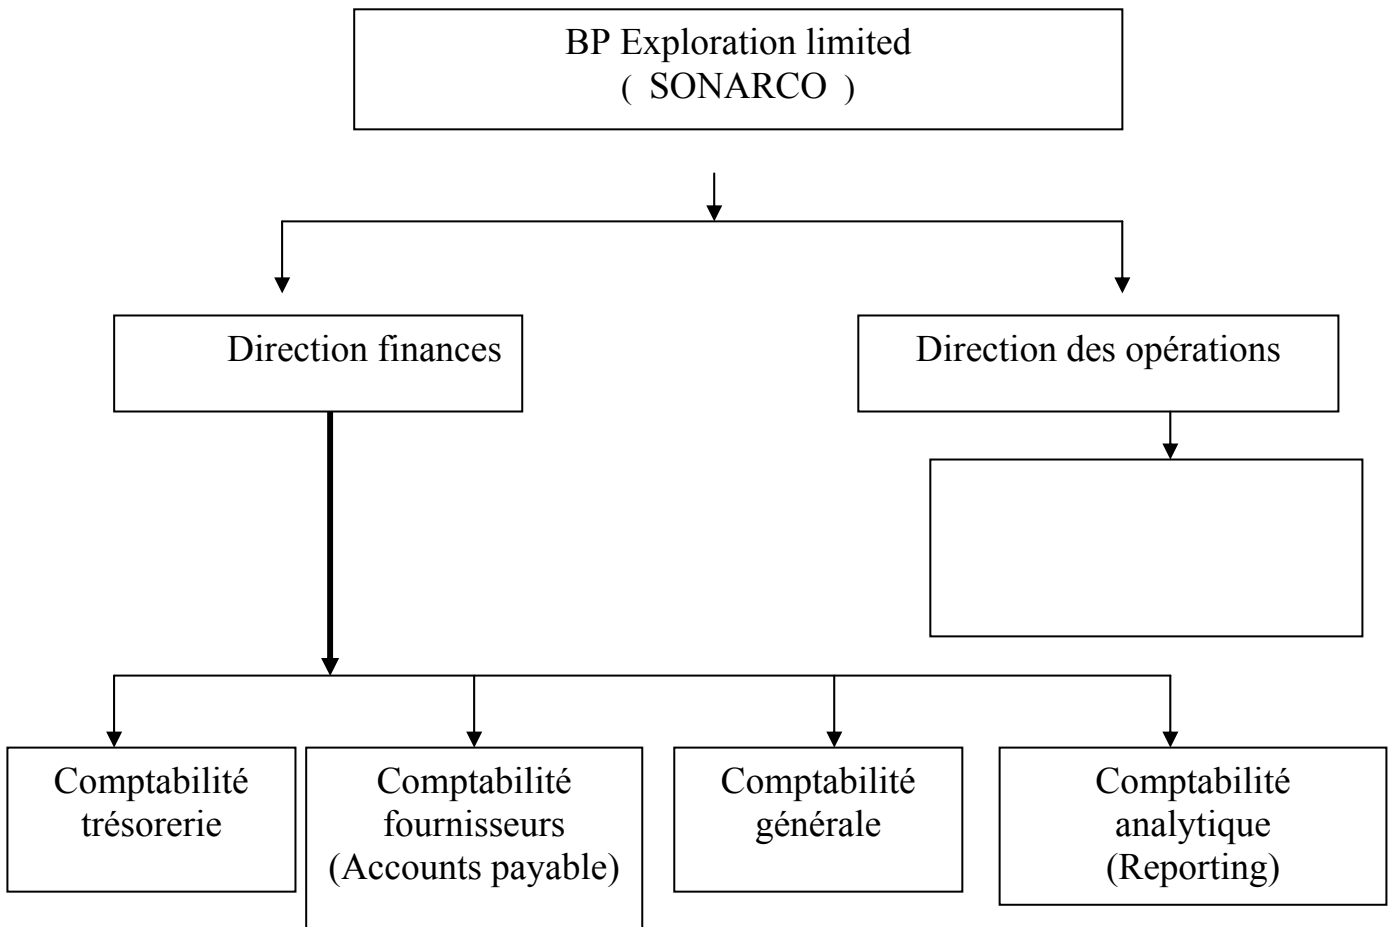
BP Exploration limited
( SONARCO )

Direction finances

Direction des opérations

Comptabilité trésorerie

Comptabilité fournisseurs (Accounts payable)

Comptabilité générale

Comptabilité analytique (Reporting)